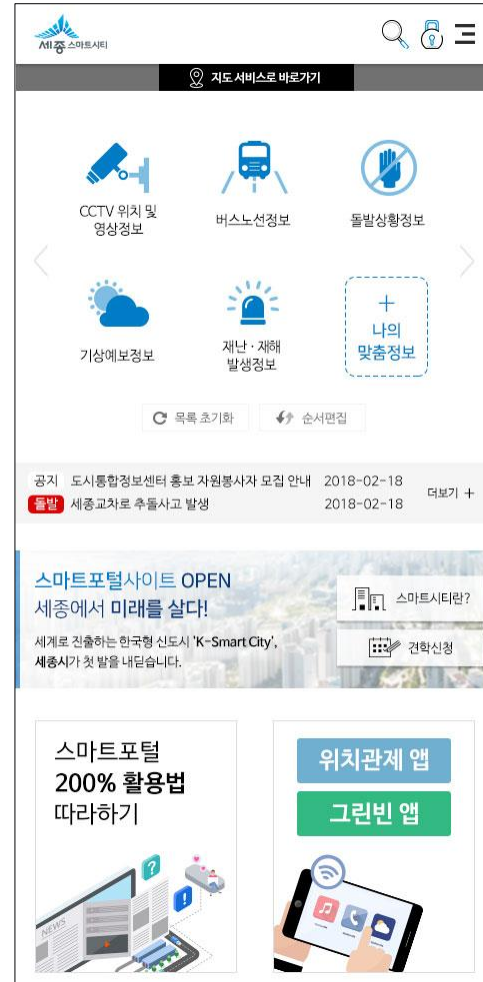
세종 스마트시티

지도 서비스로 바로가기

CCTV 위치 및 영상정보

버스노선정보

돌발상황정보

기상예보정보

재난 · 재해 발생정보

+ 나의 맞춤정보

목록 초기화

순서편집

공지 도시통합정보센터 홍보 자원봉사자 모집 안내 2018-02-18
돌발 세종교차로 추돌사고 발생 2018-02-18
더보기 +

스마트포털사이트 OPEN
세종에서 미래를 살다!
세계로 진출하는 한국형 신도시 'K-Smart City', 세종시가 첫 발을 내딛습니다.

스마트시티란?

견학신청

스마트포털
200% 활용법
따라하기

NEWS

위치관제 앱

그린빈 앱